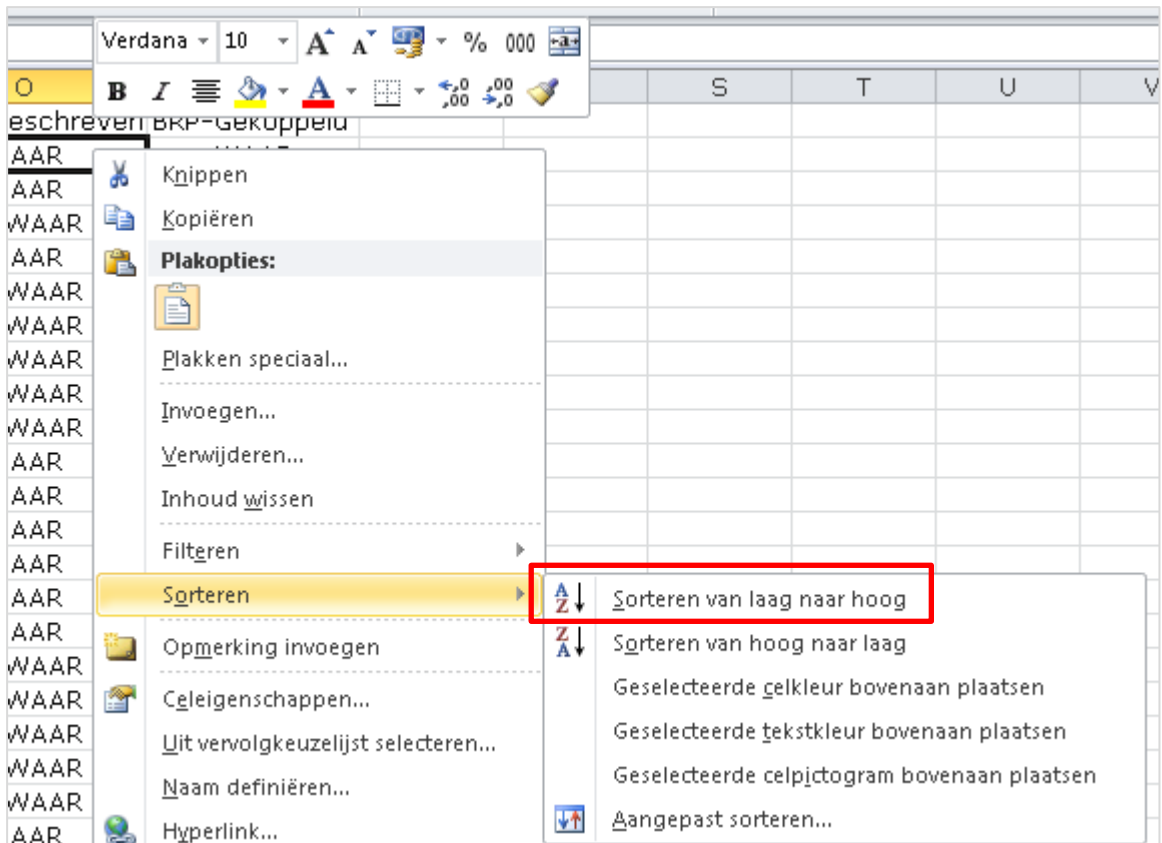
Verdana 10 % 000

B I A

O S T U V

eschreven BRP-Gekoppeld

AAR
AAR
WAAR
AAR
WAAR
WAAR
WAAR
WAAR
WAAR
AAR
AAR
AAR
AAR
AAR
AAR
WAAR
WAAR
WAAR
WAAR
WAAR
AAR

Knippen
Kopiëren
Plakopties:
Plakken speciaal...
Invoegen...
Verwijderen...
Inhoud wissen
Filteren
Sorteren
Opmerking invoegen
Celeigenschappen...
Uit vervolgkeuzelijst selecteren...
Naam definiëren...
Hyperlink...

Sorteren van laag naar hoog
Sorteren van hoog naar laag
Geselecteerde celkleur bovenaan plaatsen
Geselecteerde tekstkleur bovenaan plaatsen
Geselecteerde celpictogram bovenaan plaatsen
Aangepast sorteren...